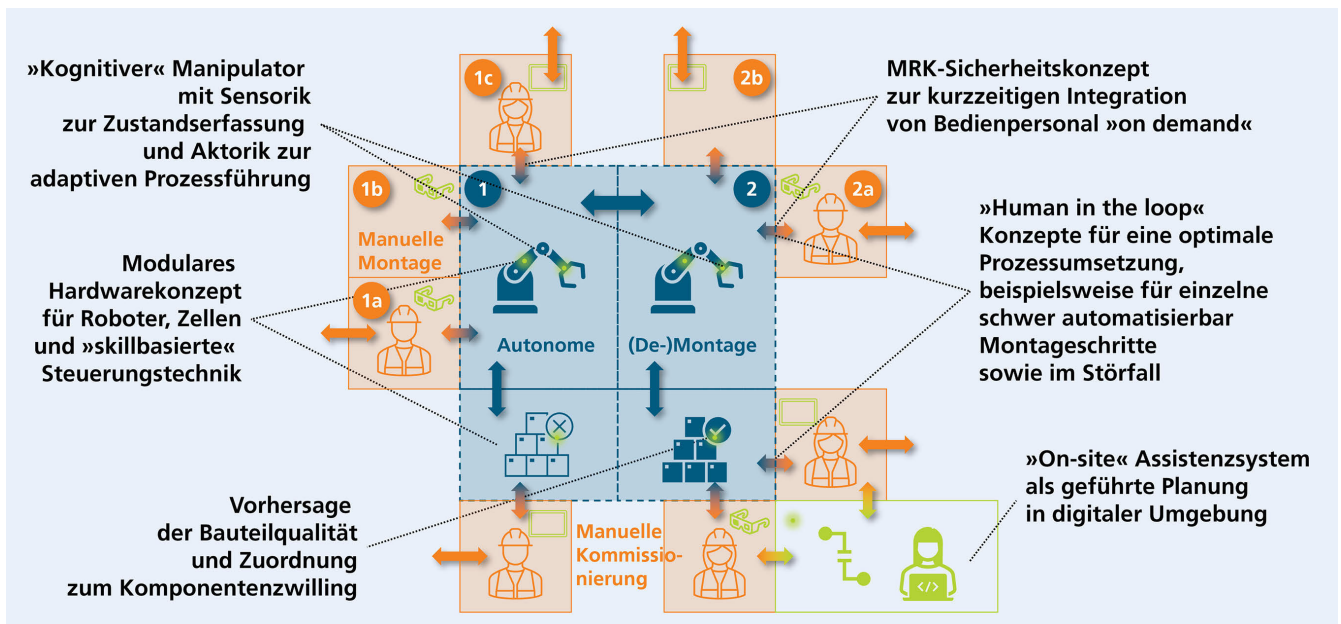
»Kognitiver« Manipulator mit Sensorik zur Zustandserfassung und Aktorik zur adaptiven Prozessführung

1c

2b

MRK-Sicherheitskonzept zur kurzzeitigen Integration von Bedienpersonal »on demand«

1b

1

2

2a

Manuelle Montage

»Human in the loop« Konzepte für eine optimale Prozessumsetzung, beispielsweise für einzelne schwer automatisierbar Montageschritte sowie im Störfall

Modulares Hardwarekonzept für Roboter, Zellen und »skillbasierte« Steuerungstechnik

1a

Autonome

(De-)Montage

»On-site« Assistenzsystem als geführte Planung in digitaler Umgebung

Vorhersage der Bauteilqualität und Zuordnung zum Komponentenzwilling

Manuelle Kommissionierung

</>